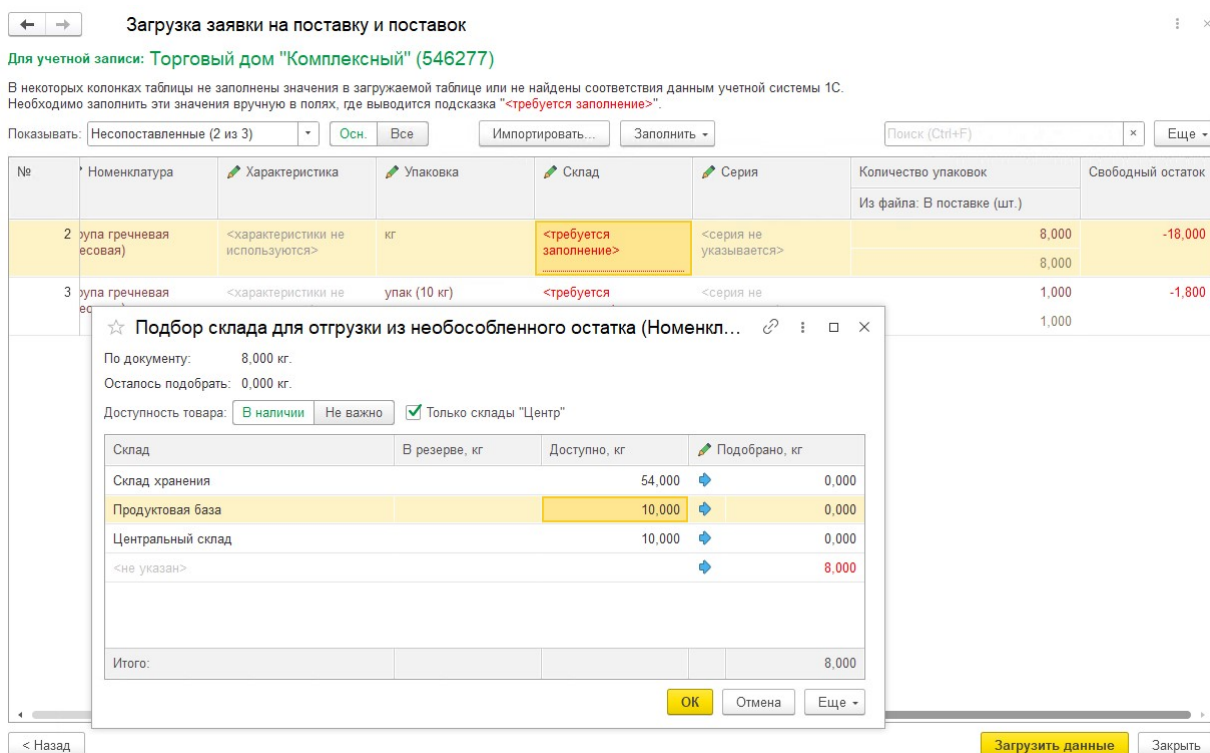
← → Загрузка заявки на поставку и поставок

Для учетной записи: Торговый дом "Комплексный" (546277)

В некоторых колонках таблицы не заполнены значения в загружаемой таблице или не найдены соответствия данным учетной системы 1С. Необходимо заполнить эти значения вручную в полях, где выводится подсказка "<требуется заполнение>".

Показывать: Несопоставленные (2 из 3) Осн. Все Импортировать... Заполнить Поиск (Ctrl+F) × Еще

| № | Номенклатура | Характеристика | Упаковка | Склад | Серия | Количество упаковок / Из файла: В поставке (шт.) | Свободный остаток |
|---|---|---|---|---|---|---|---|
| 2 | рупа гречневая весовая) | <характеристики не используются> | кг | <требуется заполнение> | <серия не указывается> | 8,000 / 8,000 | -18,000 |
| 3 | рупа гречневая ве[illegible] | <характеристики не | упак (10 кг) | <требуется | <серия не | 1,000 / 1,000 | -1,800 |

Подбор склада для отгрузки из необособленного остатка (Номенкл...

По документу: 8,000 кг.
Осталось подобрать: 0,000 кг.
Доступность товара: В наличии Не важно Только склады "Центр"

| Склад | В резерве, кг | Доступно, кг | Подобрано, кг |
|---|---|---|---|
| Склад хранения | | 54,000 | 0,000 |
| Продуктовая база | | 10,000 | 0,000 |
| Центральный склад | | 10,000 | 0,000 |
| <не указан> | | | 8,000 |
| Итого: | | | 8,000 |

OK Отмена Еще

< Назад Загрузить данные Закрыть